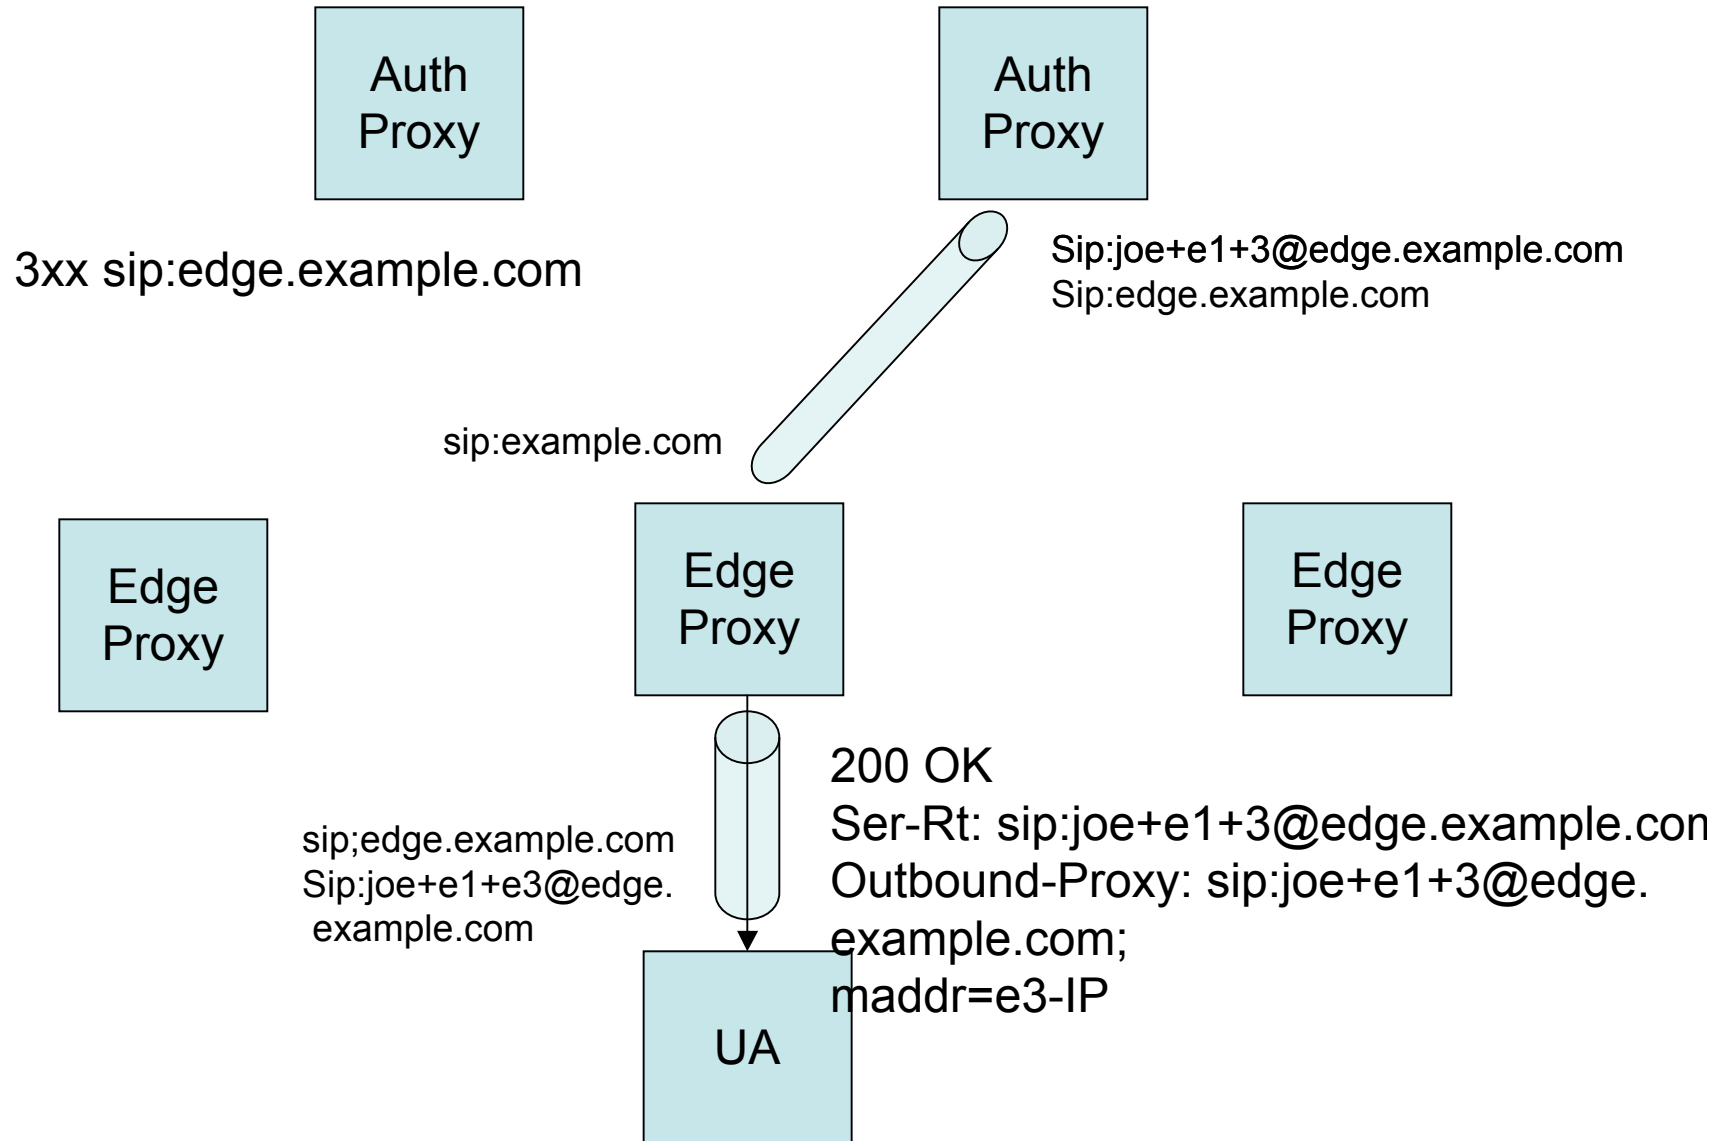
Auth Proxy

Auth Proxy

3xx sip:edge.example.com

Sip:joe+e1+3@edge.example.com
Sip:edge.example.com

sip:example.com

Edge Proxy

Edge Proxy

Edge Proxy

200 OK
Ser-Rt: sip:joe+e1+3@edge.example.con
Outbound-Proxy: sip:joe+e1+3@edge. example.com; maddr=e3-IP

sip;edge.example.com
Sip:joe+e1+e3@edge. example.com

UA